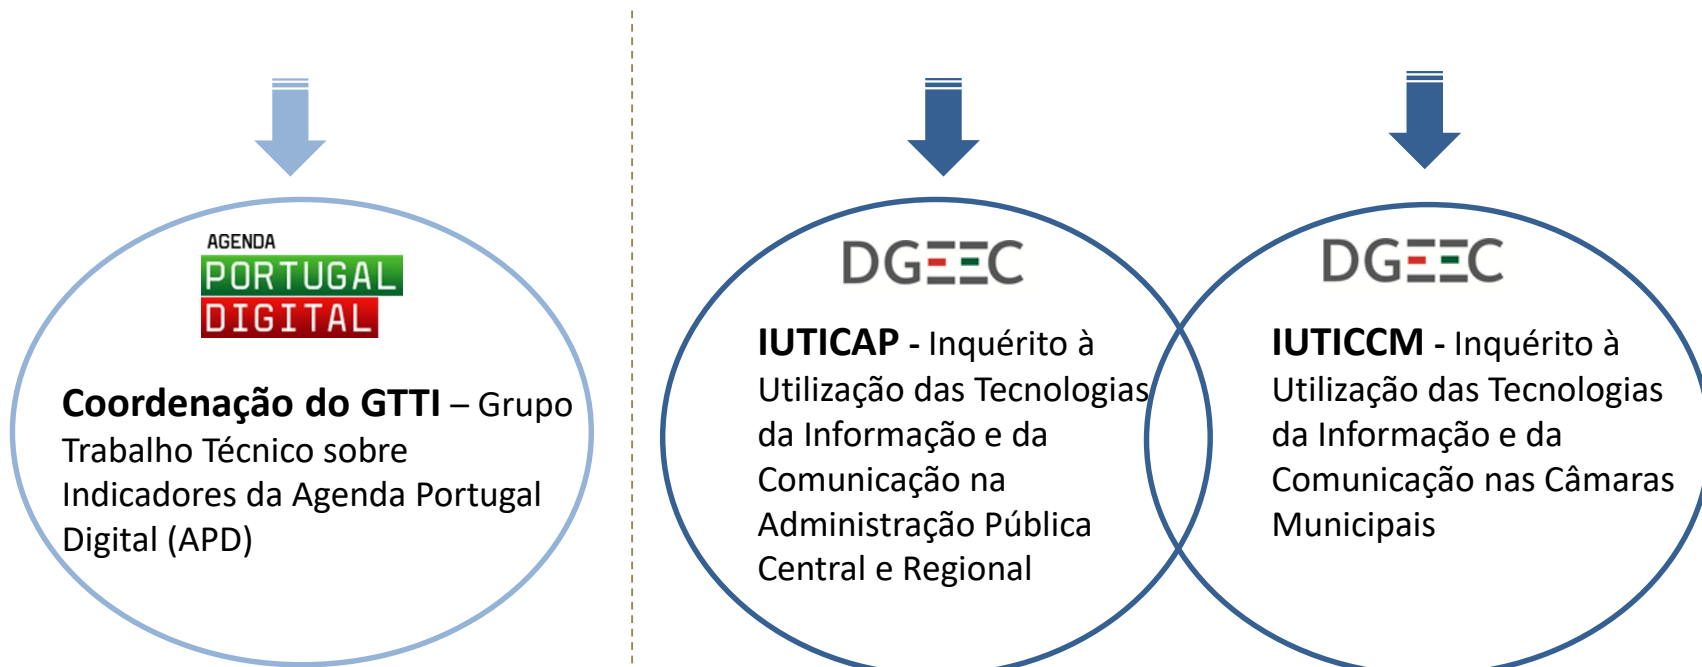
AGENDA
PORTUGAL
DIGITAL

Coordenação do GTTI – Grupo Trabalho Técnico sobre Indicadores da Agenda Portugal Digital (APD)

DGEEC

IUTICAP - Inquérito à Utilização das Tecnologias da Informação e da Comunicação na Administração Pública Central e Regional

DGEEC

IUTICCM - Inquérito à Utilização das Tecnologias da Informação e da Comunicação nas Câmaras Municipais